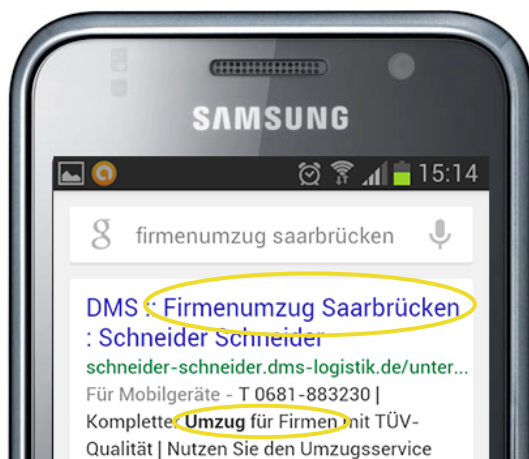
SAMSUNG

15:14

firmenumzug saarbrücken

DMS : Firmenumzug Saarbrücken : Schneider Schneider

schneider-schneider.dms-logistik.de/unter...

Für Mobilgeräte - T 0681-883230 | Komplette **Umzug** für Firmen mit TÜV-Qualität | Nutzen Sie den Umzugsservice